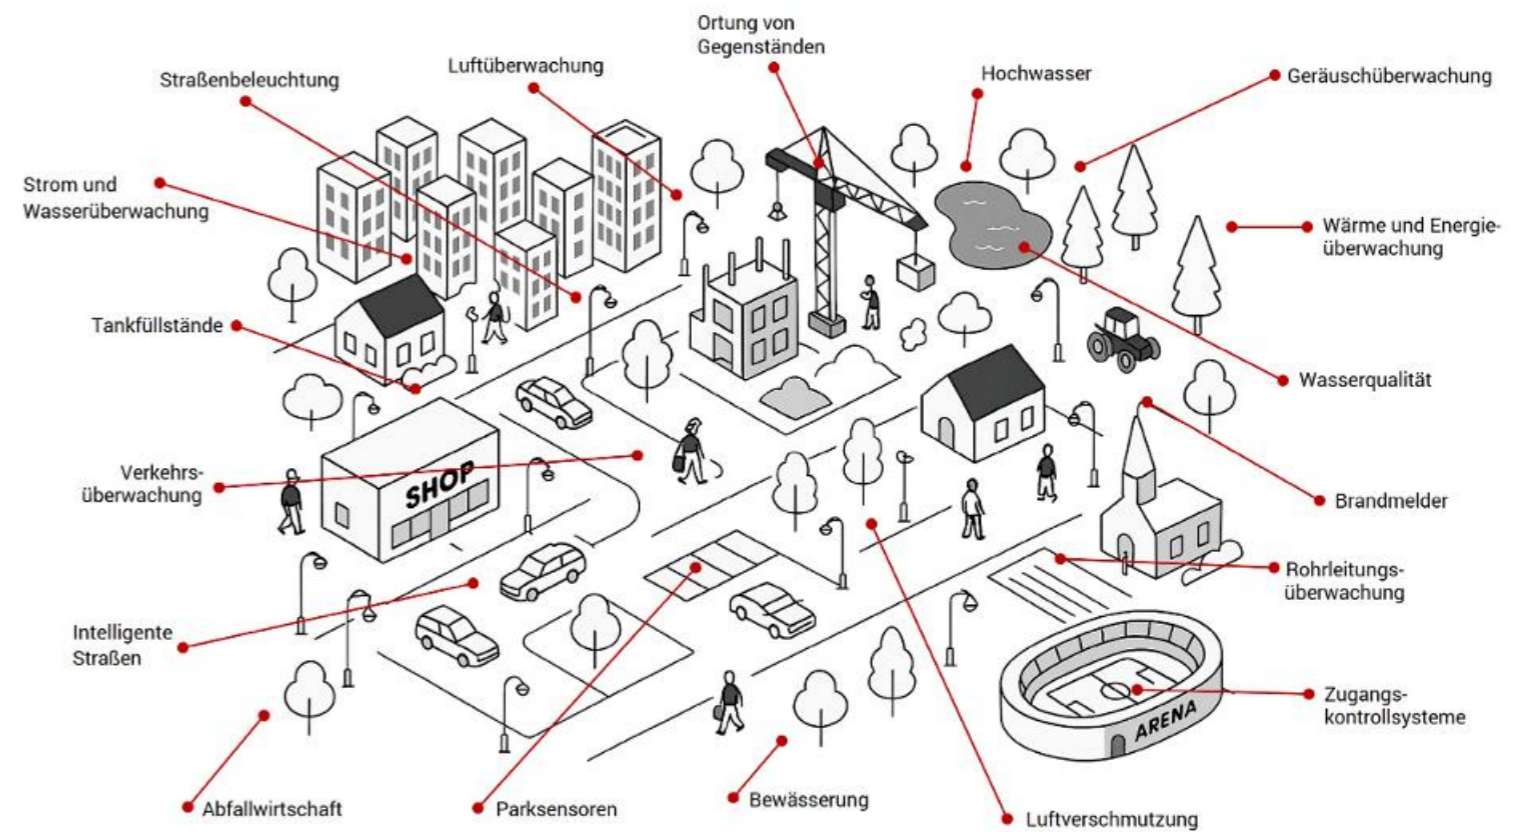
Ortung von Gegenständen

Straßenbeleuchtung

Luftüberwachung

Hochwasser

Geräuschüberwachung

Strom und Wasserüberwachung

Wärme und Energieüberwachung

Tankfüllstände

Wasserqualität

Verkehrsüberwachung

SHOP

Brandmelder

Rohrleitungsüberwachung

Intelligente Straßen

Zugangskontrollsysteme

ARENA

Abfallwirtschaft

Parksensoren

Bewässerung

Luftverschmutzung